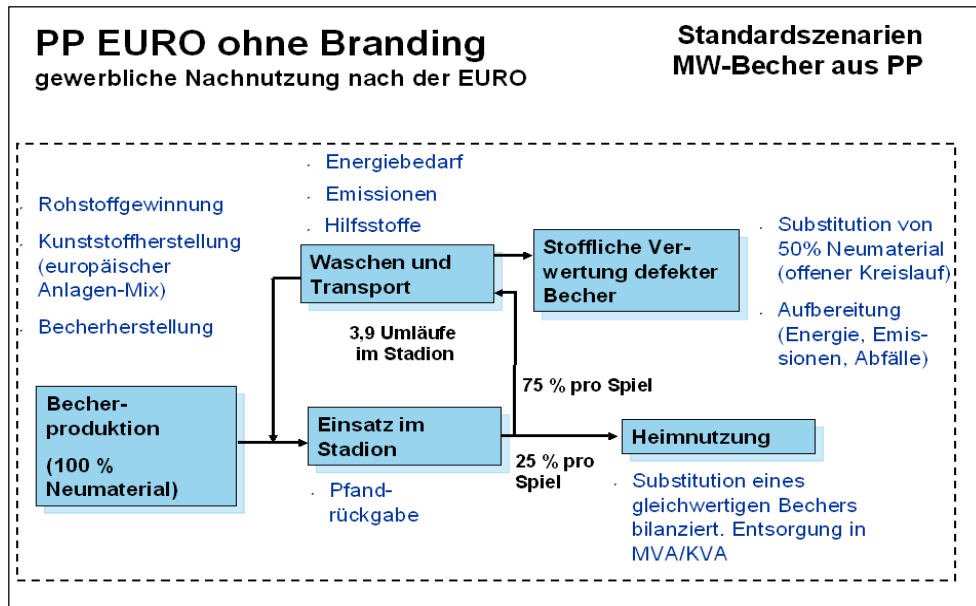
PP EURO ohne Branding
gewerbliche Nachnutzung nach der EURO

Standardszenarien
MW-Becher aus PP

Rohstoffgewinnung
Kunststoffherstellung (europäischer Anlagen-Mix)
Becherherstellung

Energiebedarf
Emissionen
Hilfsstoffe

Waschen und Transport

Stoffliche Verwertung defekter Becher

Substitution von 50% Neumaterial (offener Kreislauf)
Aufbereitung (Energie, Emissionen, Abfälle)

3,9 Umläufe im Stadion

75 % pro Spiel

Becherproduktion
(100 % Neumaterial)

Einsatz im Stadion

Heimnutzung

25 % pro Spiel

Pfandrückgabe

Substitution eines gleichwertigen Bechers bilanziert. Entsorgung in MVA/KVA